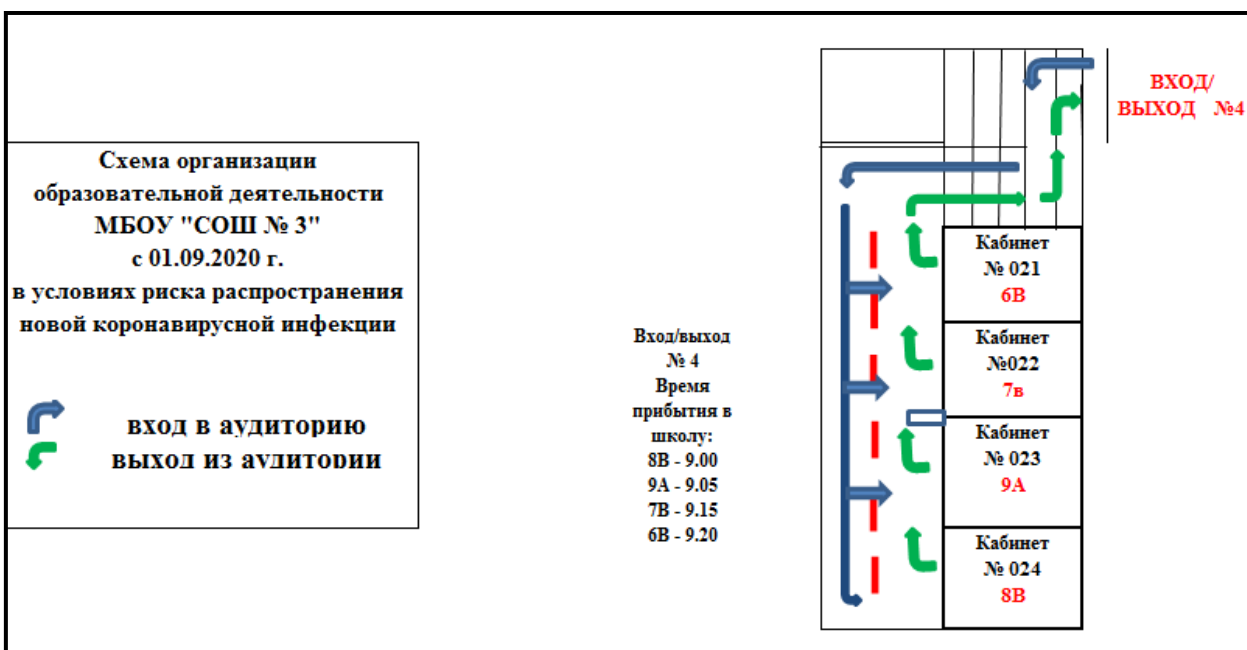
Схема организации образовательной деятельности МБОУ "СОШ № 3" с 01.09.2020 г. в условиях риска распространения новой коронавирусной инфекции

вход в аудиторию
выход из аудитории

Вход/выход № 4
Время прибытия в школу:
8В - 9.00
9А - 9.05
7В - 9.15
6В - 9.20

ВХОД/ ВЫХОД №4

Кабинет № 021
6В

Кабинет №022
7в

Кабинет № 023
9А

Кабинет № 024
8В